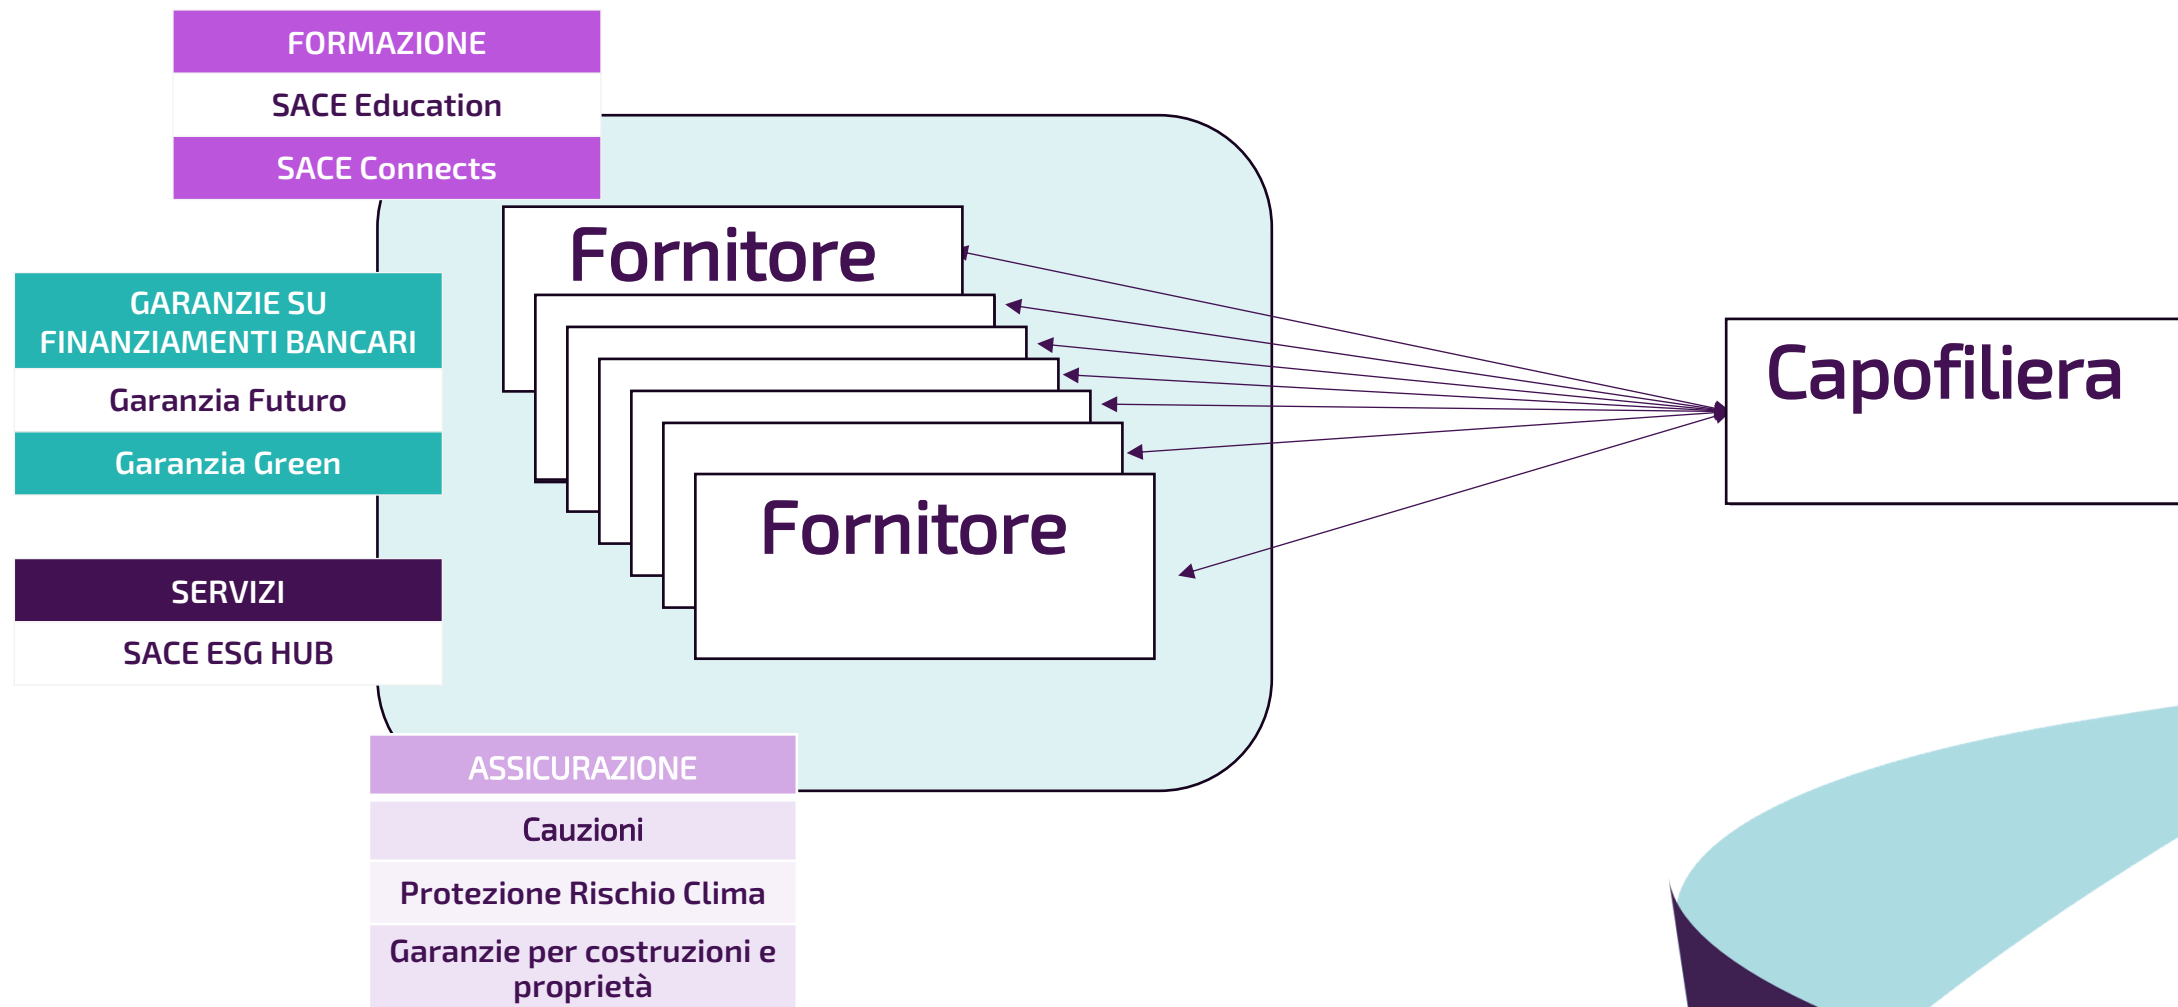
FORMAZIONE
SACE Education
SACE Connects

GARANZIE SU FINANZIAMENTI BANCARI
Garanzia Futuro
Garanzia Green

SERVIZI
SACE ESG HUB

Fornitore

Fornitore

Capofiliera

ASSICURAZIONE
Cauzioni
Protezione Rischio Clima
Garanzie per costruzioni e proprietà